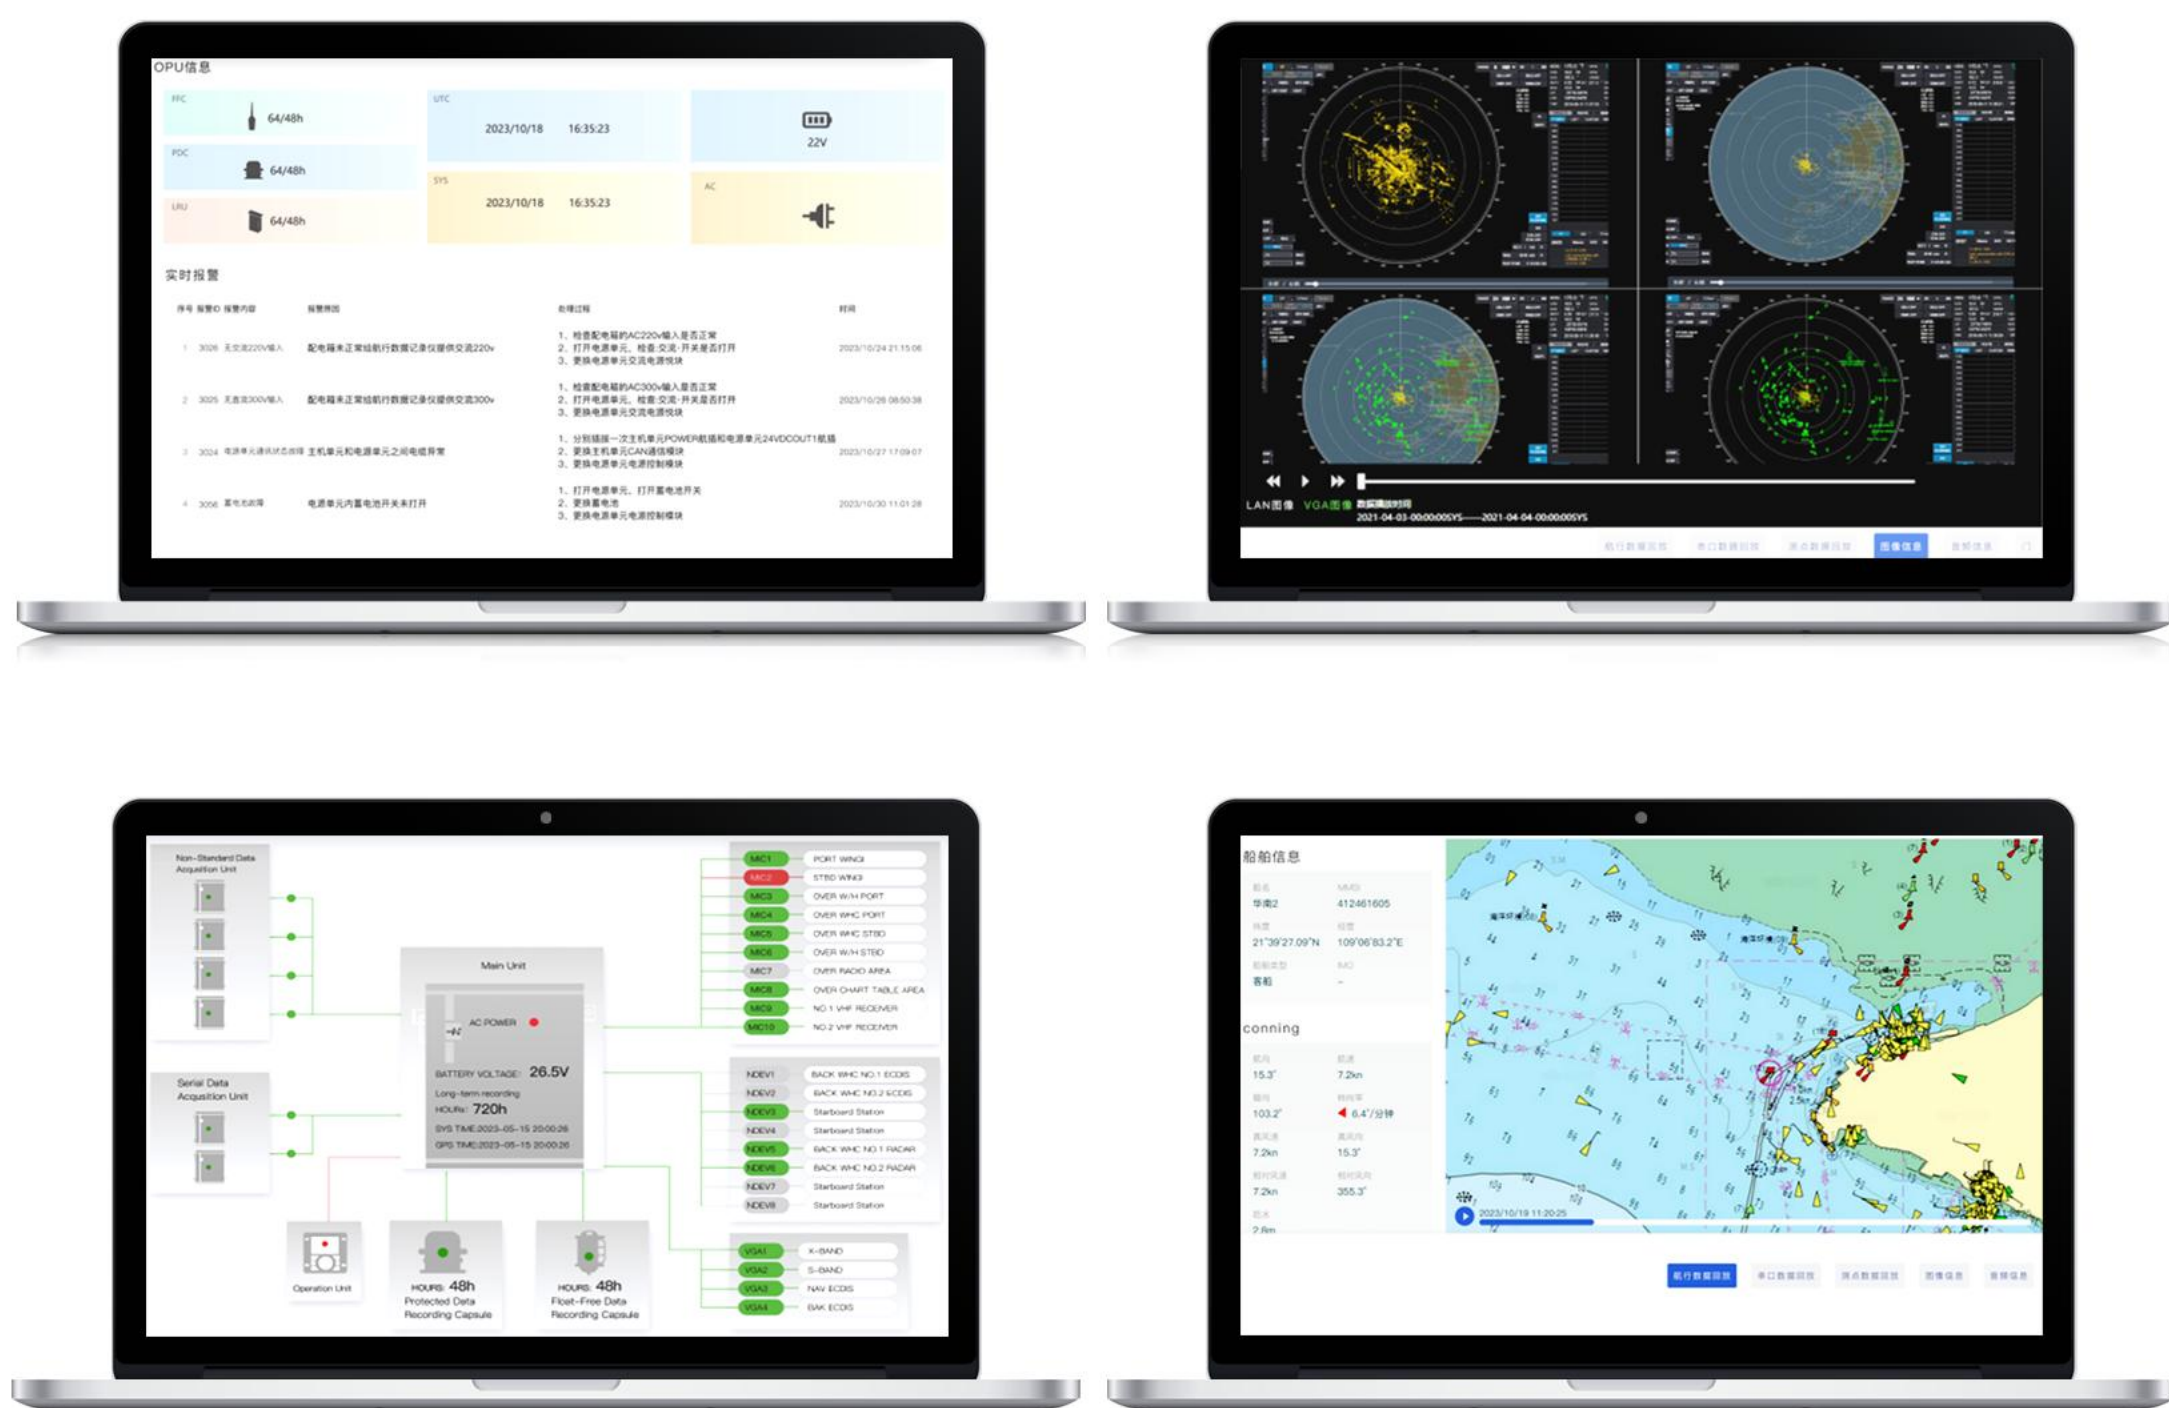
OPU信息

FFC 64/48h
PDC 64/48h
LRU 64/48h

UTC 2023/10/18 16:35:23

22V

SYS 2023/10/18 16:35:23

AC

实时报警

| 序号 | 报警ID | 报警内容 | 报警原因 | 处理过程 | 时间 |
|---|---|---|---|---|---|
| 1 | 3026 | 无交流220V输入 | 配电箱未正常给航行数据记录仪提供交流220v | 1、检查配电箱的AC220v输入是否正常 2、打开电源单元，检查:交流·开关是否打开 3、更换电源单元交流电源模块 | 2023/10/24 21:15:06 |
| 2 | 3025 | 无直流300V输入 | 配电箱未正常给航行数据记录仪提供交流300v | 1、检查配电箱的AC300v输入是否正常 2、打开电源单元，检查:交流·开关是否打开 3、更换电源单元交流电源模块 | 2023/10/26 06:50:38 |
| 3 | 3024 | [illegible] | 主机单元和电源单元之间电缆异常 | 1、分别插拔一次主机单元POWER航插和电源单元24VDCOUT1航插 2、更换主机单元CAN通信模块 3、更换电源单元电源控制模块 | 2023/10/27 17:09:07 |
| 4 | 3056 | 蓄电池故障 | 电源单元内蓄电池开关未打开 | 1、打开电源单元，打开蓄电池开关 2、更换蓄电池 3、更换电源单元电源控制模块 | 2023/10/30 11:01:28 |

LAN图像 VGA图像 数据播放时间
2021-04-03-00:00:00SYS——2021-04-04-00:00:00SYS
图像信息

Non-Standard Data Acquisition Unit
Serial Data Acquisition Unit
Main Unit
AC POWER
BATTERY VOLTAGE: 26.5V
Long-term recording
HOURS: 720h
SYS TIME:2023-05-15 20:00:26
GPS TIME:2023-05-15 20:00:26
Operation Unit
HOURS: 48h
Protected Data Recording Capsule
HOURS: 48h
Float-Free Data Recording Capsule

MIC1 PORT WING
MIC2 STBD WING
MIC3 OVER W/H PORT
MIC4 OVER WHC PORT
MIC5 OVER WHC STBD
MIC6 OVER W/H STBD
MIC7 OVER RADIO AREA
MIC8 OVER CHART TABLE AREA
MIC9 NO.1 VHF RECEIVER
MIC10 NO.2 VHF RECEIVER

NDEV1 BACK WHC NO.1 ECDIS
NDEV2 BACK WHC NO.2 ECDIS
NDEV3 Starboard Station
NDEV4 Starboard Station
NDEV5 BACK WHC NO.1 RADAR
NDEV6 BACK WHC NO.2 RADAR
NDEV7 Starboard Station
NDEV8 Starboard Station

VGA1 X-BAND
VGA2 S-BAND
VGA3 NAV ECDIS
VGA4 BAK ECDIS

船舶信息
船名 华南2
MMSI 412461605
纬度 21°39'27.09"N
经度 109°06'83.2"E
船舶类型 客船
IMO -

conning
航向 15.3°
航速 7.2kn
103.2°
6.4°/分钟
7.2kn
15.3°
7.2kn
355.3°
2.8m

2023/10/19 11:20:25
航行数据回放